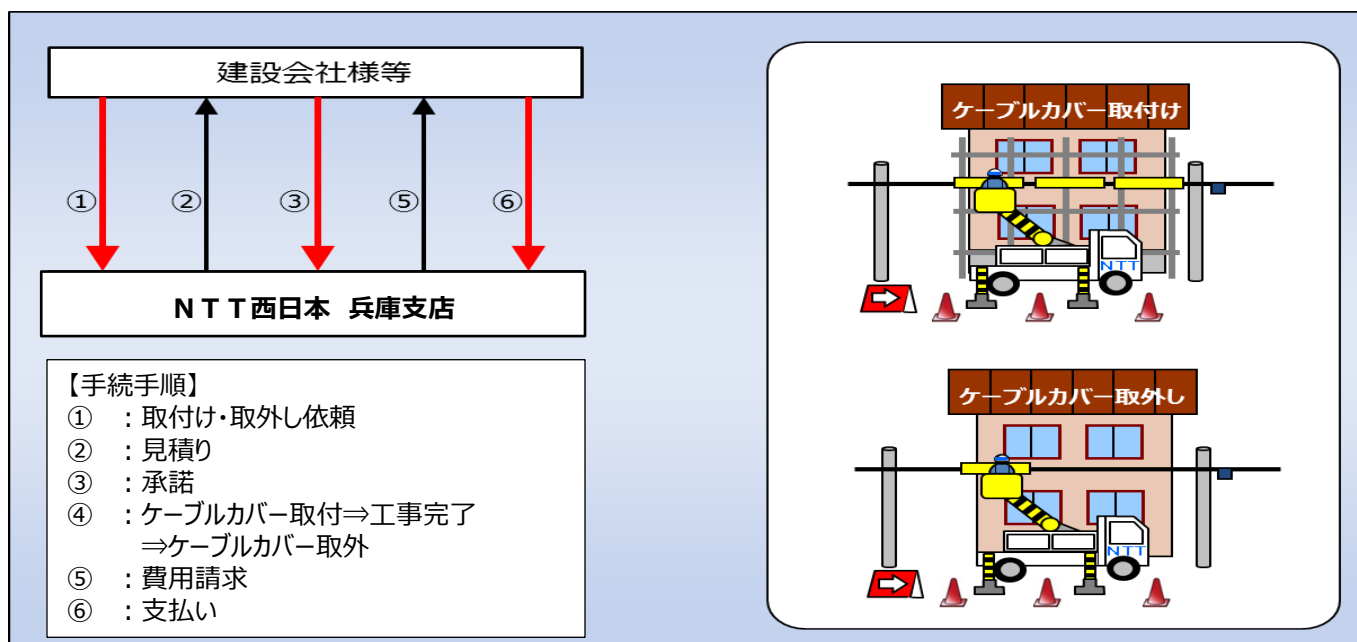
建設会社様等

① ② ③ ⑤ ⑥

ＮＴＴ西日本　兵庫支店

【手続手順】
①　：取付け・取外し依頼
②　：見積り
③　：承諾
④　：ケーブルカバー取付⇒工事完了
　　⇒ケーブルカバー取外
⑤　：費用請求
⑥　：支払い

ケーブルカバー取付け

NTT

ケーブルカバー取外し

NTT